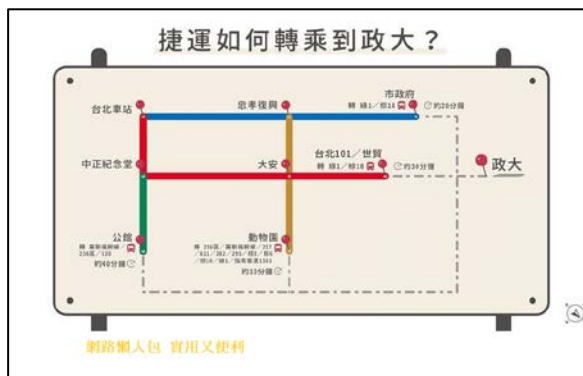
捷運如何轉乘到政大？

台北車站

忠孝復興

市政府
轉 棕1／棕18 約20分鐘

中正紀念堂

大安

台北101／世貿
轉 棕1／棕18 約30分鐘

政大

公館
轉 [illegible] 236區／530
約40分鐘

動物園
轉 236區／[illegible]／237／611／282／295／棕15／棕6／棕1／指南客運1501
約15分鐘

網路懶人包 實用又便利